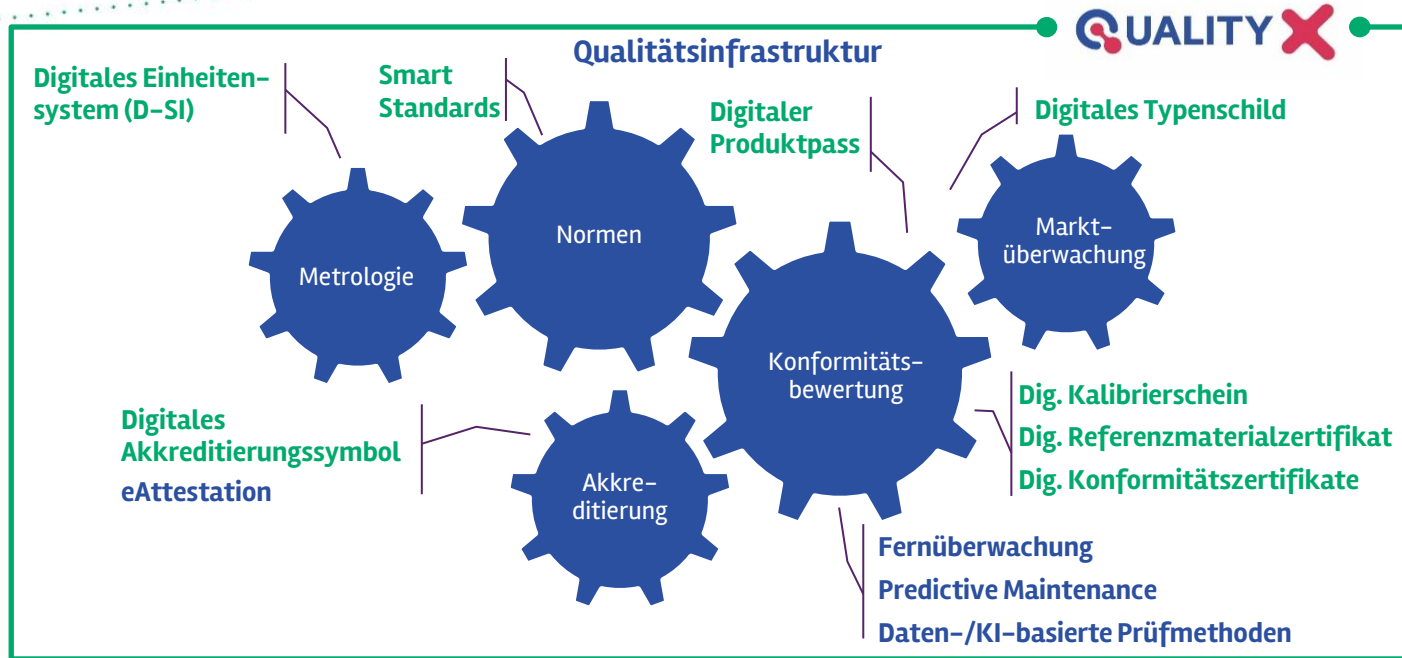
QUALITY X

Qualitätsinfrastruktur

Digitales Einheitensystem (D-SI)

Smart Standards

Digitaler Produktpass

Digitales Typenschild

Metrologie

Normen

Konformitätsbewertung

Marktüberwachung

Akkreditierung

Digitales Akkreditierungssymbol

eAttestation

Dig. Kalibrierschein

Dig. Referenzmaterialzertifikat

Dig. Konformitätszertifikate

Fernüberwachung

Predictive Maintenance

Daten-/KI-basierte Prüfmethoden